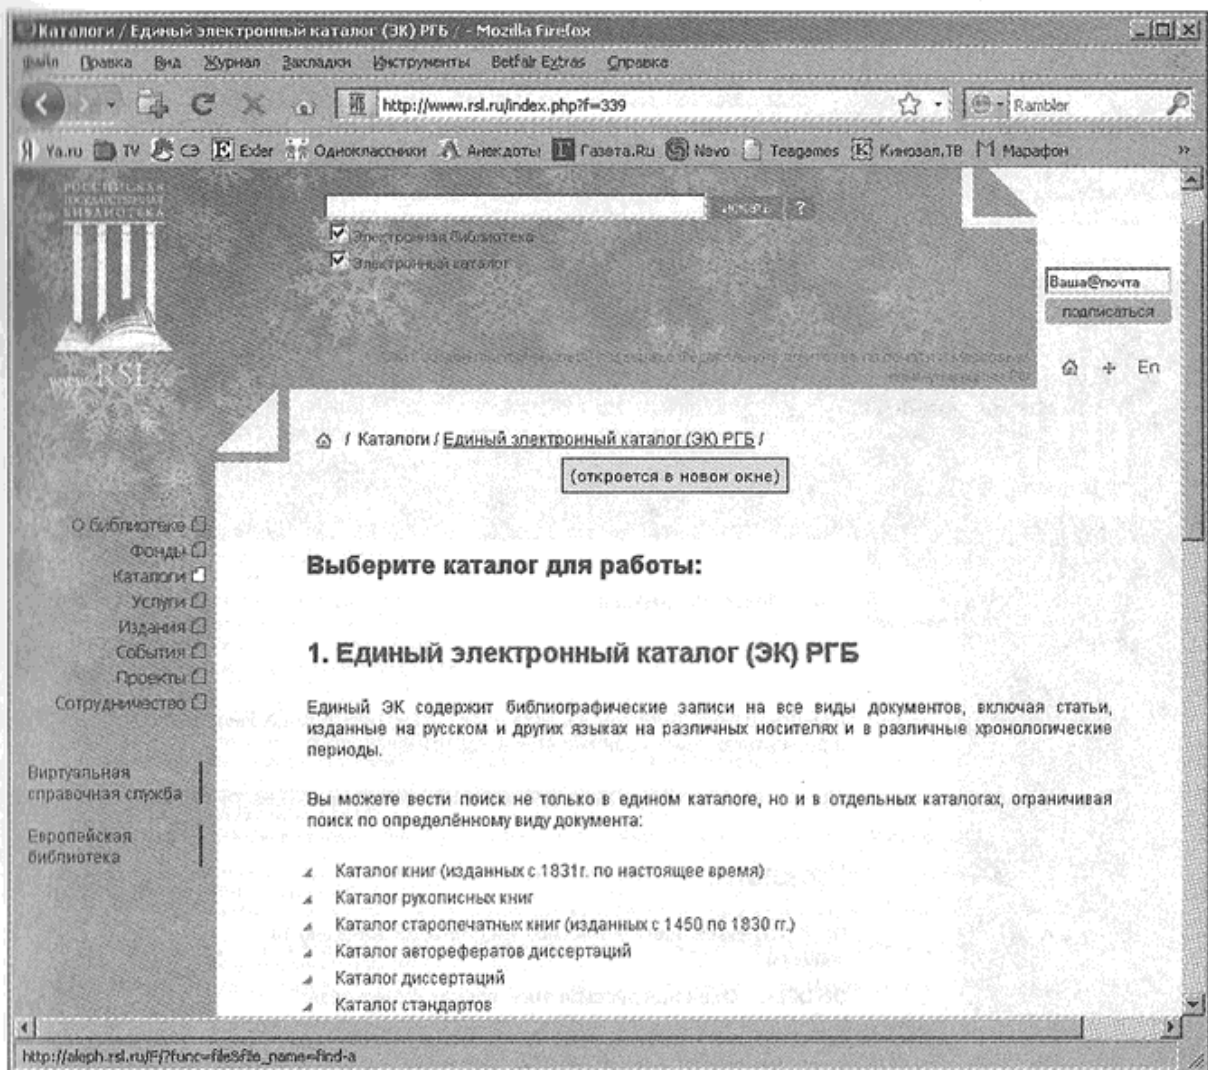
Каталоги / Единый электронный каталог (ЭК) РГБ / - Mozilla Firefox

Файл Правка Вид Журнал Закладки Инструменты Betfair Extras Справка

http://www.rsl.ru/index.php?f=339

Rambler

Ya.ru TV СЭ Exler Одноклассники Анекдоты Газета.Ru Nevo Teagames Кинозал.ТВ Марафон

РОССИЙСКАЯ ГОСУДАРСТВЕННАЯ БИБЛИОТЕКА

RSL

искать ?

Электронная библиотека

Электронный каталог

Ваша@почта

подписаться

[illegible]

En

/ Каталоги / Единый электронный каталог (ЭК) РГБ /

(откроется в новом окне)

О библиотеке
Фонды
Каталоги
Услуги
Издания
События
Проекты
Сотрудничество

Виртуальная справочная служба

Европейская библиотека

Выберите каталог для работы:

1. Единый электронный каталог (ЭК) РГБ

Единый ЭК содержит библиографические записи на все виды документов, включая статьи, изданные на русском и других языках на различных носителях и в различные хронологические периоды.

Вы можете вести поиск не только в едином каталоге, но и в отдельных каталогах, ограничивая поиск по определённому виду документа:

Каталог книг (изданных с 1831г. по настоящее время)
Каталог рукописных книг
Каталог старопечатных книг (изданных с 1450 по 1830 гг.)
Каталог авторефератов диссертаций
Каталог диссертаций
Каталог стандартов

http://aleph.rsl.ru/F/?func=file&file_name=find-a